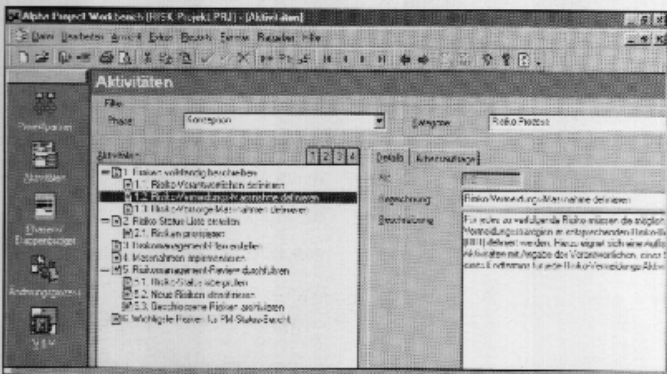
Alpha Project Workbench (RISK Projekt.PRJ) - [Aktivitäten]

Datei Bearbeiten Ansicht Extras Projekt Fenster Ressourcen Hilfe

Aktivitäten

Filter

Phase: Konzeption

Kategorie: Risiko Prozess

Aktivitäten

1 2 3 4

1. Risiken vollständig beschreiben

1.1. Risiko-Verantwortlichen definieren

1.2. Risiko-Vermeidungsmassnahme definieren

1.3. Risiko-Vorsorge-Massnahmen definieren

2. Risiko Status Liste erstellen

2.1. Risiken priorisieren

3. Risikomanagement-Plan erstellen

4. Massnahmen implementieren

5. Risikomanagement-Review durchführen

5.1. Risikostatus überprüfen

5.2. Neue Risiken identifizieren

5.3. Geschlossene Risiken archivieren

6. Wichtigste Risiken für PM-Status-Bericht

Details Arbeitsaufträge

Nr.

Bezeichnung: Risiko-Vermeidungs-Massnahme definieren

Beschreibung: Für jedes zu verfolgende Risiko müssen die möglichen Vermeidungsmassnahmen in entsprechenden Risiko-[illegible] definiert werden. Hierzu eignet sich eine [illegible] Aktivitäten mit Angabe des Verantwortlichen, eines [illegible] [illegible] für jede Risiko-Vermeidungs-Aktivi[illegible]

Projektplanung

Aktivitäten

Ebenen / Etappenbezüge

Änderungsprozess

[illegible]